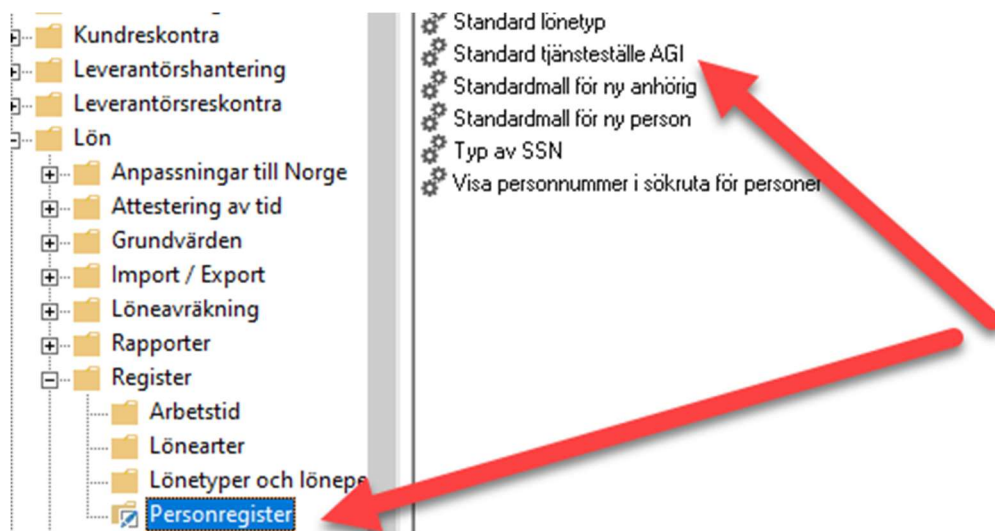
Kundreskontra
Leverantörshantering
Leverantörsreskontra
Lön
Anpassningar till Norge
Attestering av tid
Grundvärden
Import / Export
Löneavräkning
Rapporter
Register
Arbetstid
Lönearter
Lönetyper och lönepe
Personregister

Standard lönetyp
Standard tjänsteställe AGI
Standardmall för ny anhörig
Standardmall för ny person
Typ av SSN
Visa personnummer i sökruta för personer